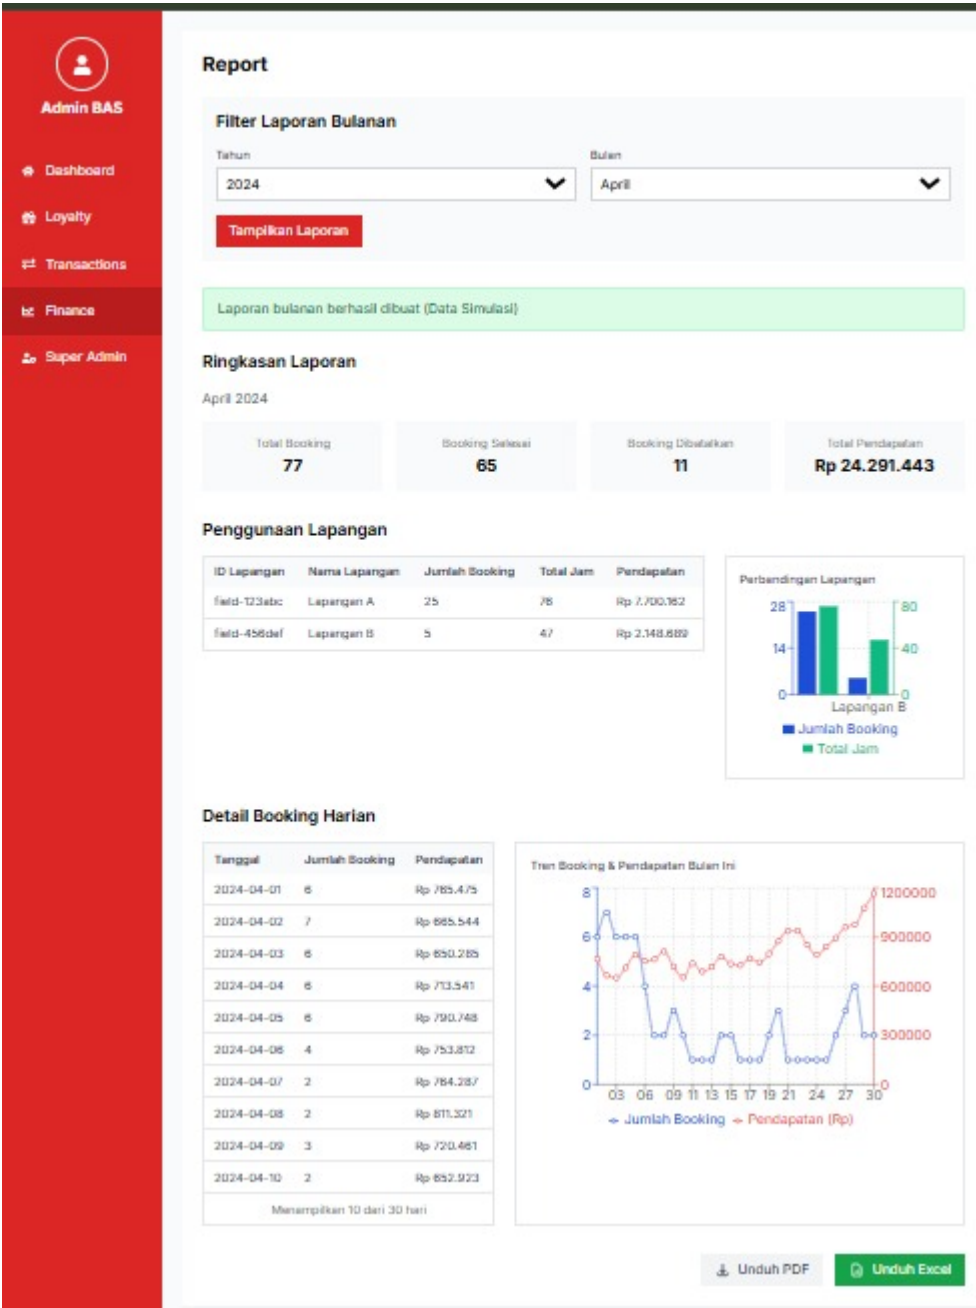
Admin BAS

Dashboard
Loyalty
Transactions
Finance
Super Admin

Report

Filter Laporan Bulanan

Tahun
2024

Bulan
April

Tampilkan Laporan

Laporan bulanan berhasil dibuat (Data Simulasi)

Ringkasan Laporan

April 2024

Total Booking
77

Booking Selesai
65

Booking Dibatalkan
11

Total Pendapatan
Rp 24.291.443

Penggunaan Lapangan

| ID Lapangan | Nama Lapangan | Jumlah Booking | Total Jam | Pendapatan |
|---|---|---|---|---|
| field-123abc | Lapangan A | 25 | 78 | Rp 7.700.162 |
| field-456def | Lapangan B | 5 | 47 | Rp 2.148.689 |

Perbandingan Lapangan
28
14
0
80
40
0
Lapangan B
Jumlah Booking
Total Jam

Detail Booking Harian

| Tanggal | Jumlah Booking | Pendapatan |
|---|---|---|
| 2024-04-01 | 6 | Rp 785.475 |
| 2024-04-02 | 7 | Rp 665.544 |
| 2024-04-03 | 6 | Rp 650.285 |
| 2024-04-04 | 6 | Rp 713.541 |
| 2024-04-05 | 6 | Rp 790.748 |
| 2024-04-06 | 4 | Rp 753.812 |
| 2024-04-07 | 2 | Rp 784.287 |
| 2024-04-08 | 2 | Rp 811.321 |
| 2024-04-09 | 3 | Rp 720.461 |
| 2024-04-10 | 2 | Rp 652.923 |

Menampilkan 10 dari 30 hari

Tren Booking & Pendapatan Bulan Ini
8
6
4
2
0
1200000
900000
600000
300000
0
03 06 09 11 13 15 17 19 21 24 27 30
Jumlah Booking
Pendapatan (Rp)

Unduh PDF
Unduh Excel